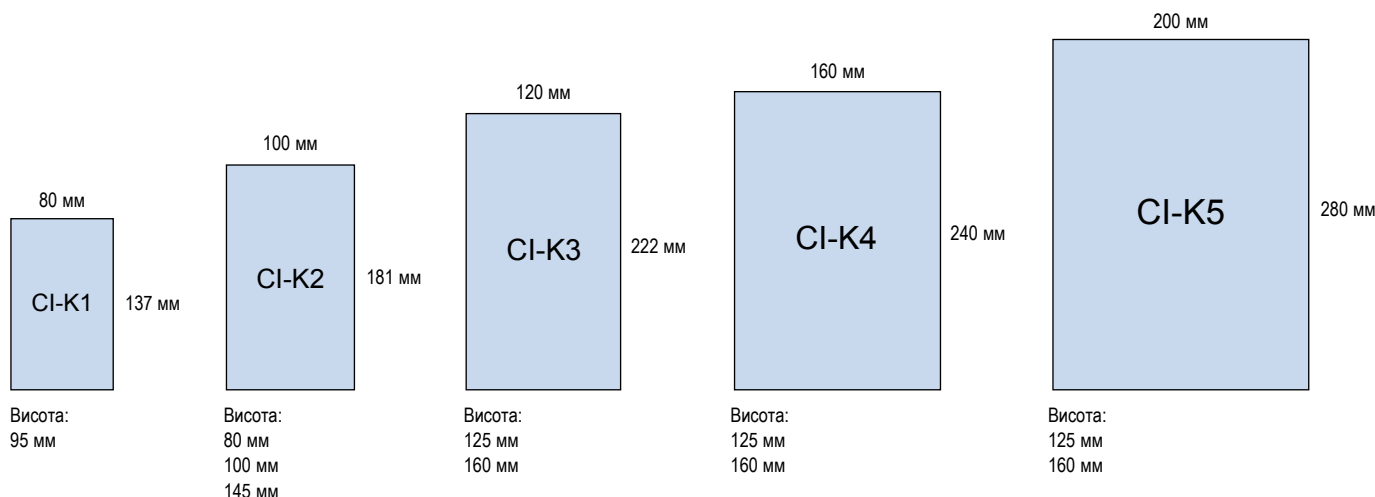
80 мм
CI-K1
137 мм
Висота:
95 мм

100 мм
CI-K2
181 мм
Висота:
80 мм
100 мм
145 мм

120 мм
CI-K3
222 мм
Висота:
125 мм
160 мм

160 мм
CI-K4
240 мм
Висота:
125 мм
160 мм

200 мм
CI-K5
280 мм
Висота:
125 мм
160 мм